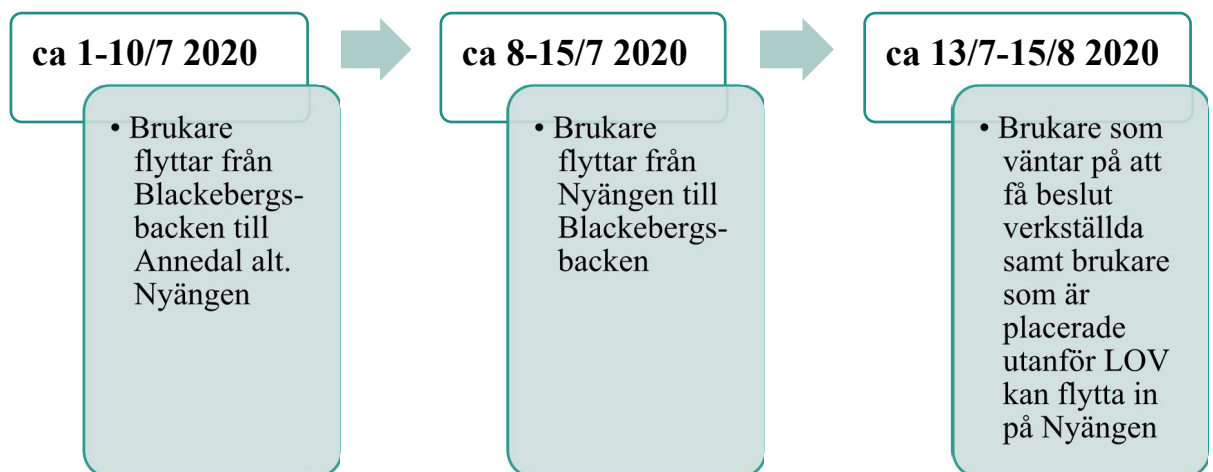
ca 1-10/7 2020

• Brukare flyttar från Blackebergsbacken till Annedal alt. Nyängen

ca 8-15/7 2020

• Brukare flyttar från Nyängen till Blackebergsbacken

ca 13/7-15/8 2020

• Brukare som väntar på att få beslut verkställda samt brukare som är placerade utanför LOV kan flytta in på Nyängen